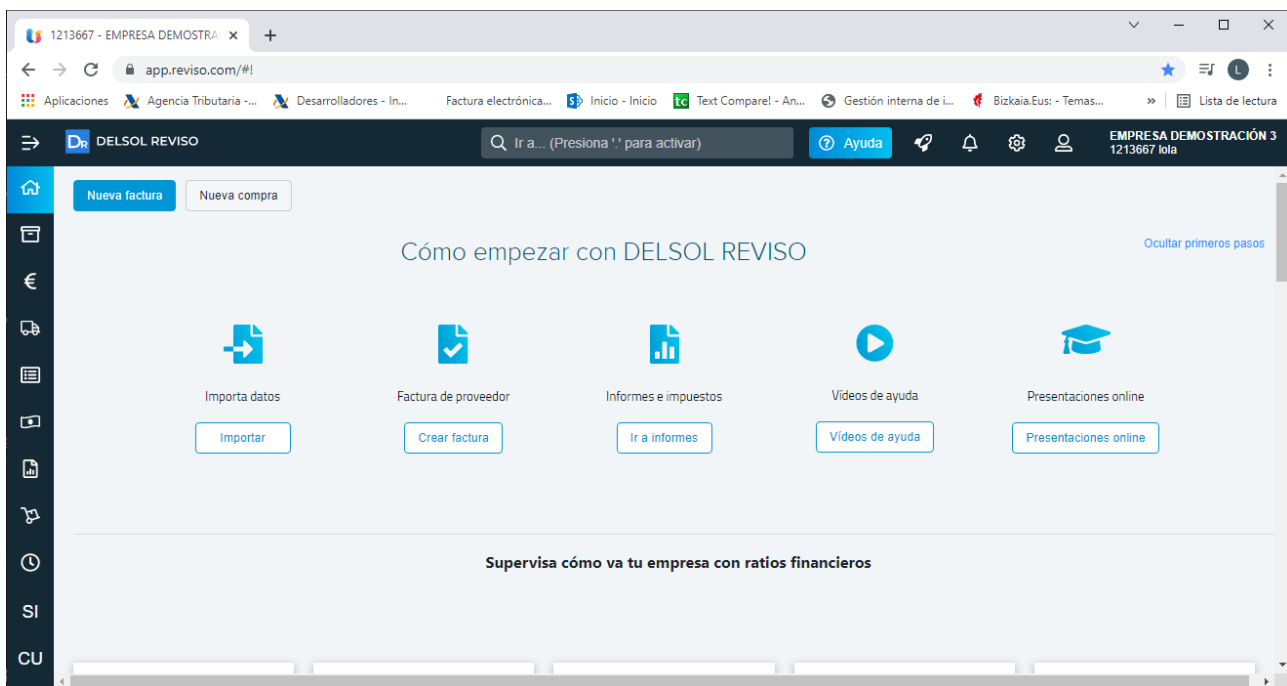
1213667 - EMPRESA DEMOSTRA ×
+

app.reviso.com/#!

Aplicaciones Agencia Tributaria -... Desarrolladores - In... Factura electrónica... Inicio - Inicio Text Compare! - An... Gestión interna de i... Bizkaia.Eus: - Temas... » Lista de lectura

DELSOL REVISO
Ir a... (Presiona '.' para activar)
Ayuda
EMPRESA DEMOSTRACIÓN 3
1213667 lola

Nueva factura
Nueva compra

Cómo empezar con DELSOL REVISO

Ocultar primeros pasos

Importa datos
Importar

Factura de proveedor
Crear factura

Informes e impuestos
Ir a informes

Vídeos de ayuda
Vídeos de ayuda

Presentaciones online
Presentaciones online

Supervisa cómo va tu empresa con ratios financieros

SI
CU